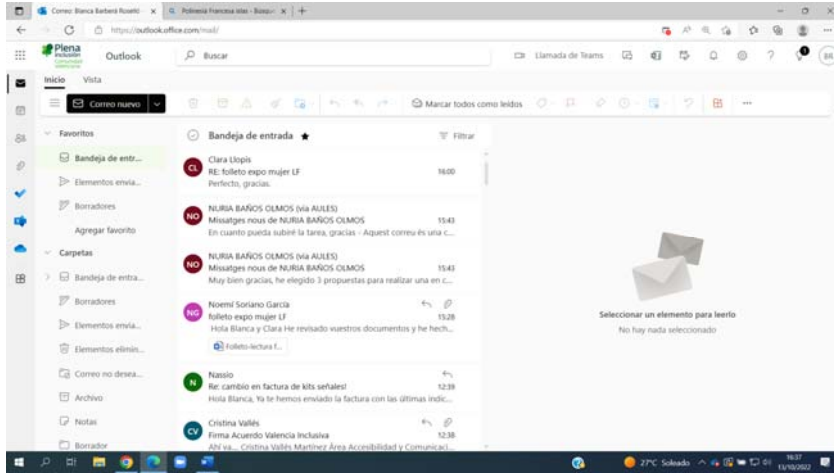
Correo: Blanca Barberá Roselló × | Polinesia Francesa islas - Búsqu × | +

https://outlook.office.com/mail/

Plena inclusión Comunidad Valenciana | Outlook | Buscar | Llamada de Teams

Inicio | Vista

Correo nuevo

Marcar todos como leídos

Favoritos
Bandeja de entr...
Elementos envia...
Borradores
Agregar favorito
Carpetas
Bandeja de entra...
Borradores
Elementos envia...
Elementos elimin...
Correo no desea...
Archivo
Notas
Borrador

Bandeja de entrada ★ | Filtrar

CL Clara Llopis
RE: folleto expo mujer LF 16:00
Perfecto, gracias.

NO NURIA BAÑOS OLMOS (vía AULES)
Missatges nous de NURIA BAÑOS OLMOS 15:43
En cuanto pueda subiré la tarea, gracias - Aquest correu és una c...

NO NURIA BAÑOS OLMOS (vía AULES)
Missatges nous de NURIA BAÑOS OLMOS 15:43
Muy bien gracias, he elegido 3 propuestas para realizar una en c...

NG Noemí Soriano García
folleto expo mujer LF 15:28
Hola Blanca y Clara He revisado vuestros documentos y he hech...
Folleto-lectura f...

N Nassio
Re: cambio en factura de kits señales! 12:39
Hola Blanca, Ya te hemos enviado la factura con las últimas indic...

CV Cristina Vallés
Firma Acuerdo Valencia Inclusiva 12:38
Ahí va.... Cristina Vallés Martínez Área Accesibilidad y Comunicaci...

Seleccionar un elemento para leerlo
No hay nada seleccionado

27ºC Soleado 16:37 13/10/2022